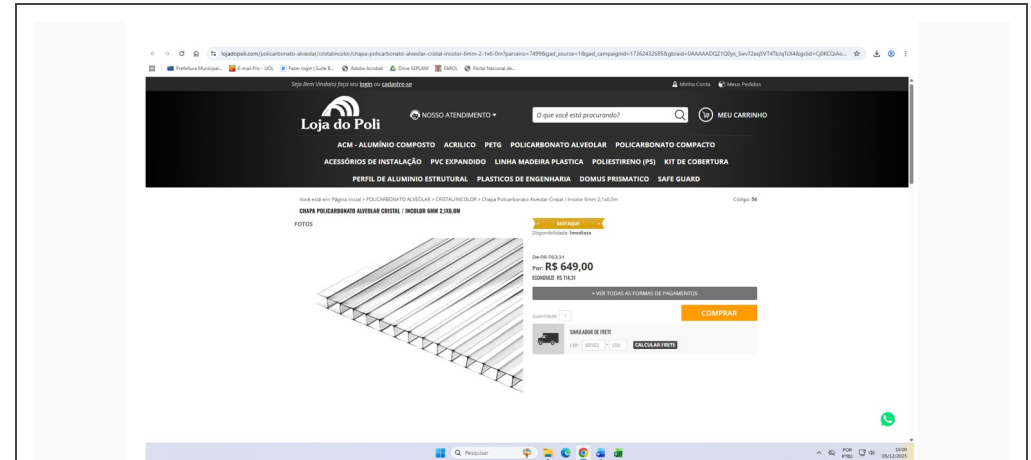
lojadopoli.com/policarbonato-alveolar/cristalincolor/chapa-policarbonato-alveolar-cristal-incolor-6mm-2-1x6-0m?parceiro=7499&gad_source=1&gad_campaignid=17362432658&gbraid=0AAAAADQ21Q0yx_SwvTZeq5VT4TcIqTcX4&gclid=Cj0KCQiAo...

Prefeitura Municipal... E-mail Pro - UOL Fazer login | Suite B... Adobe Acrobat Drive SEPLAM FAROL Portal Nacional de...

Seja Bem Vindo(a) faça seu login ou cadastre-se

Minha Conta Meus Pedidos

Loja do Poli

NOSSO ATENDIMENTO

O que você está procurando?

MEU CARRINHO

ACM - ALUMÍNIO COMPOSTO ACRILICO PETG POLICARBONATO ALVEOLAR POLICARBONATO COMPACTO

ACESSÓRIOS DE INSTALAÇÃO PVC EXPANDIDO LINHA MADEIRA PLASTICA POLIESTIRENO (PS) KIT DE COBERTURA

PERFIL DE ALUMINIO ESTRUTURAL PLASTICOS DE ENGENHARIA DOMUS PRISMATICO SAFE GUARD

Você está em: Página inicial > POLICARBONATO ALVEOLAR > CRISTAL/INCOLOR > Chapa Policarbonato Alveolar Cristal / Incolor 6mm 2,1x6,0m

Código: 56

CHAPA POLICARBONATO ALVEOLAR CRISTAL / INCOLOR 6MM 2,1X6,0M

FOTOS

DESTAQUE

Disponibilidade: Imediata

De R$ 763,31

Por: R$ 649,00

ECONOMIZE R$ 114,31

+ VER TODAS AS FORMAS DE PAGAMENTOS

Quantidade: 1

COMPRAR

SIMULADOR DE FRETE

CEP: 06553 - 200 CALCULAR FRETE

Pesquisar

POR PTB2 15:00 05/12/2025